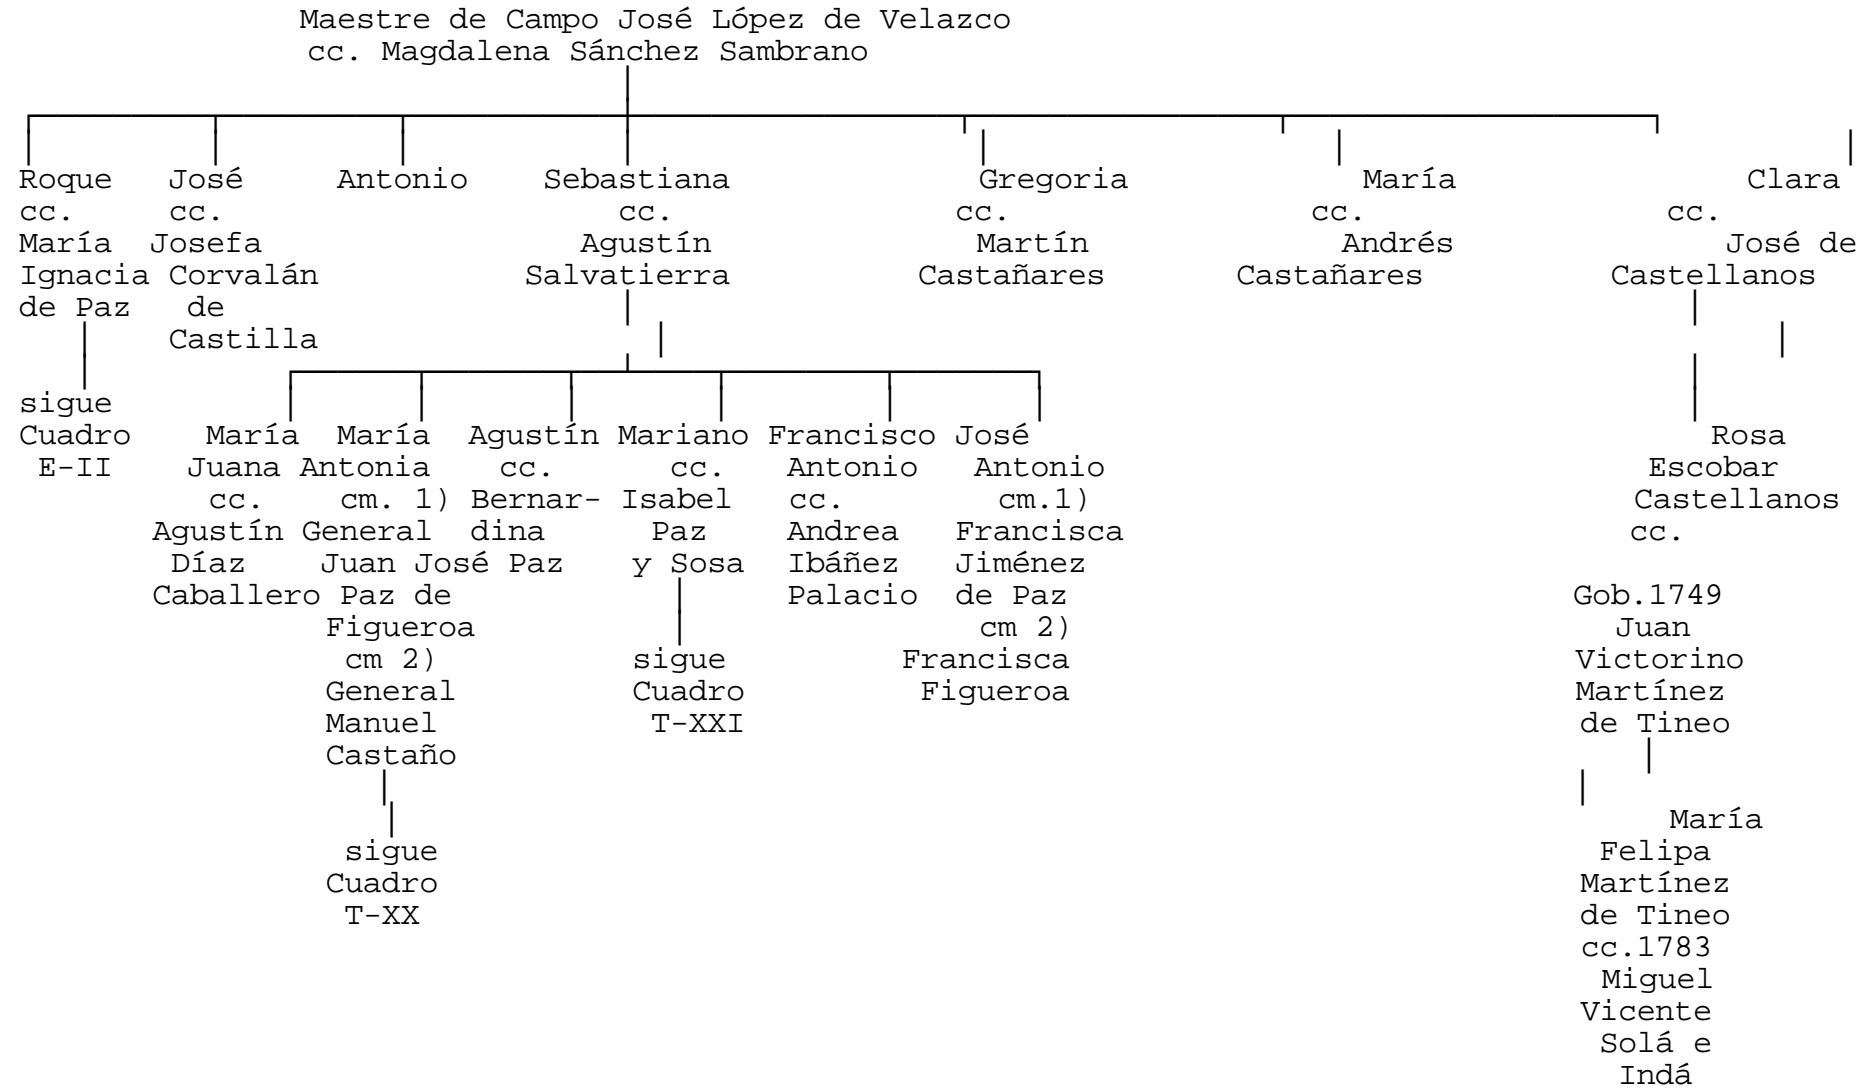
Maestre de Campo José López de Velazco
cc. Magdalena Sánchez Sambrano

Roque
cc.
María
Ignacia
de Paz

sigue
Cuadro
E-II

José
cc.
Josefa
Corvalán
de
Castilla

Antonio

Sebastiana
cc.
Agustín
Salvatierra

María
Juana
cc.
Agustín
Díaz
Caballero

María
Antonia
cm. 1)
General
Juan José
Paz de
Figueroa
cm 2)
General
Manuel
Castaño

sigue
Cuadro
T-XX

Agustín
cc.
Bernardina
Paz

Mariano
cc.
Isabel
Paz
y Sosa

sigue
Cuadro
T-XXI

Francisco
Antonio
cc.
Andrea
Ibáñez
Palacio

José
Antonio
cm.1)
Francisca
Jiménez
de Paz
cm 2)
Francisca
Figueroa

Gregoria
cc.
Martín
Castañares

María
cc.
Andrés
Castañares

Clara
cc.
José de
Castellanos

Rosa
Escobar
Castellanos
cc.

Gob.1749
Juan
Victorino
Martínez
de Tineo

María
Felipa
Martínez
de Tineo
cc.1783
Miguel
Vicente
Solá e
Indá